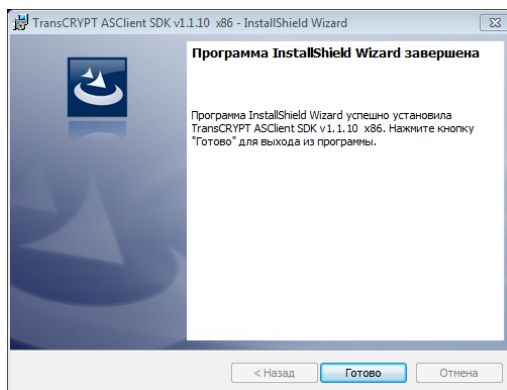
TransCRYPT ASClient SDK v1.1.10 x86 - InstallShield Wizard

Программа InstallShield Wizard завершена

Программа InstallShield Wizard успешно установила TransCRYPT ASClient SDK v1.1.10 x86. Нажмите кнопку "Готово" для выхода из программы.

< Назад
Готово
Отмена